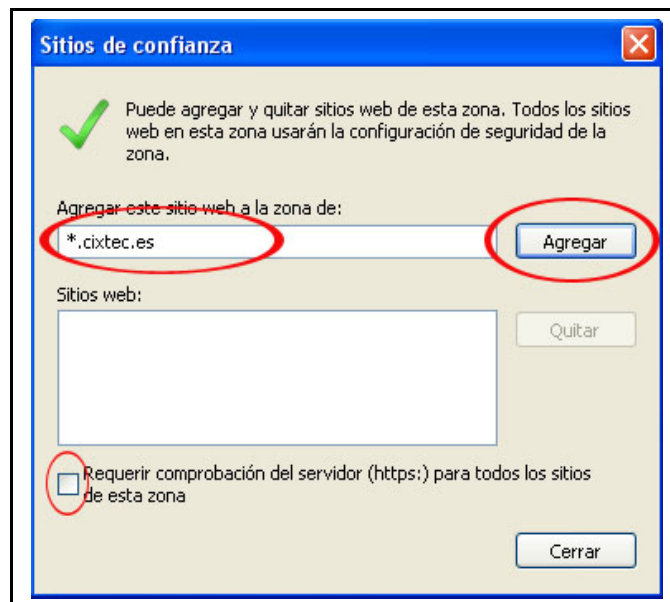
Sitios de confianza

Puede agregar y quitar sitios web de esta zona. Todos los sitios web en esta zona usarán la configuración de seguridad de la zona.

Agregar este sitio web a la zona de:

*.cixtec.es

Agregar

Sitios web:

Quitar

Requerir comprobación del servidor (https:) para todos los sitios de esta zona

Cerrar